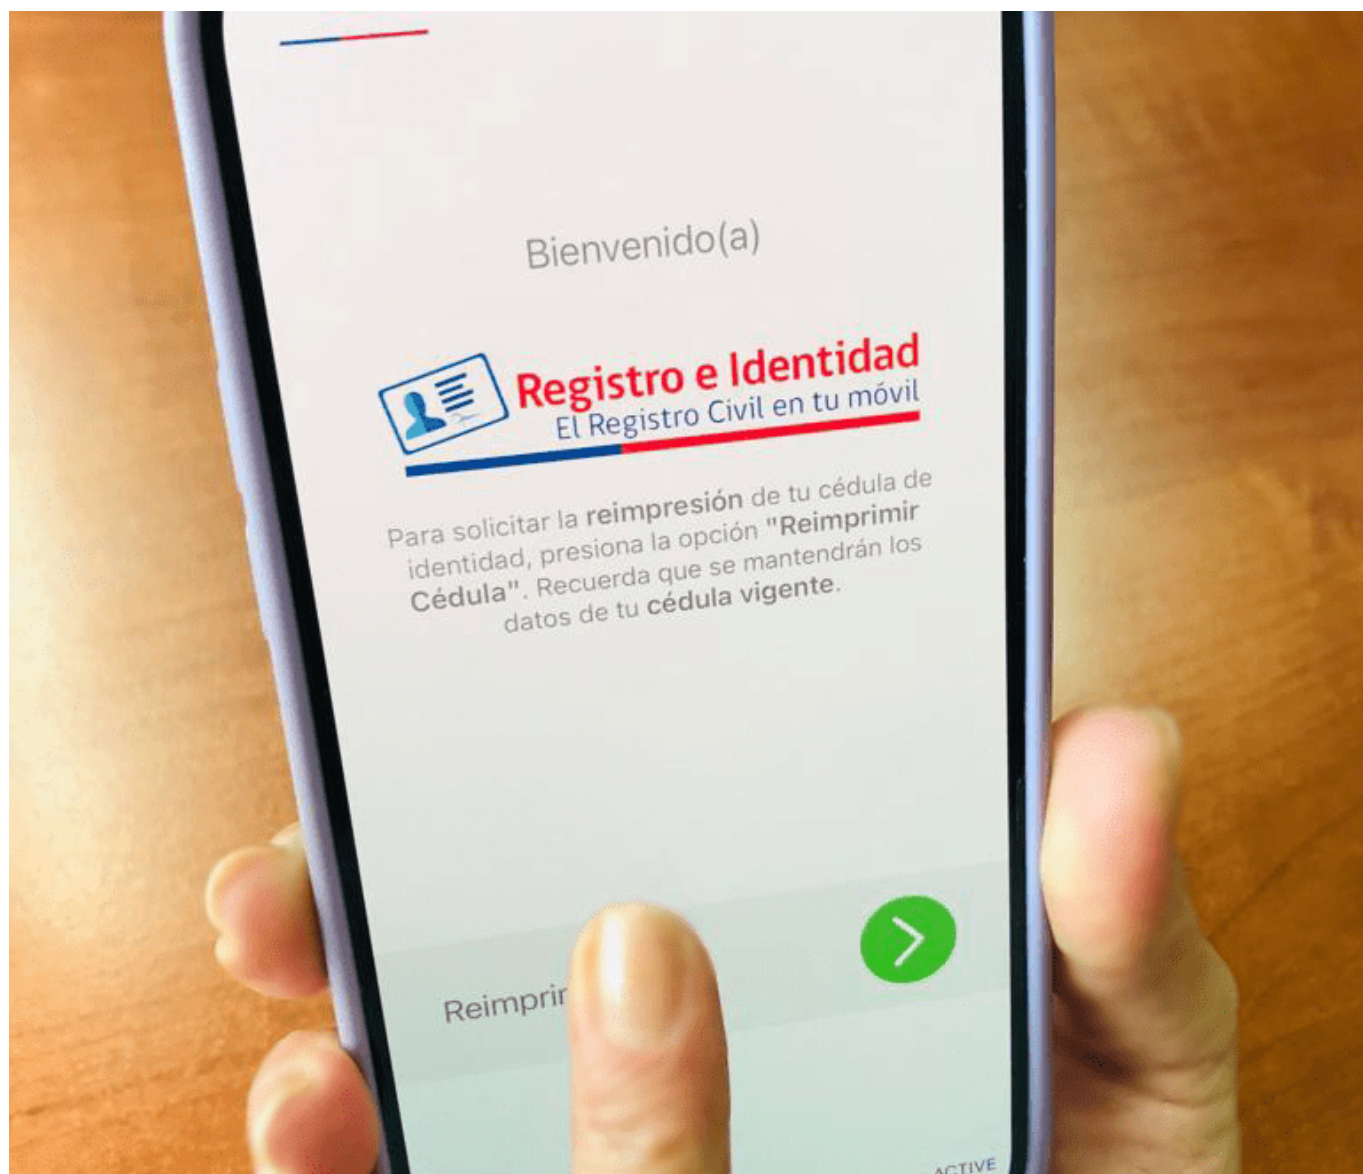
Bienvenido(a)

Registro e Identidad
El Registro Civil en tu móvil

Para solicitar la **reimpresión** de tu cédula de identidad, presiona la opción **"Reimprimir Cédula"**. Recuerda que se mantendrán los datos de tu **cédula vigente**.

Reimprir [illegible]

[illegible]ACTIVE